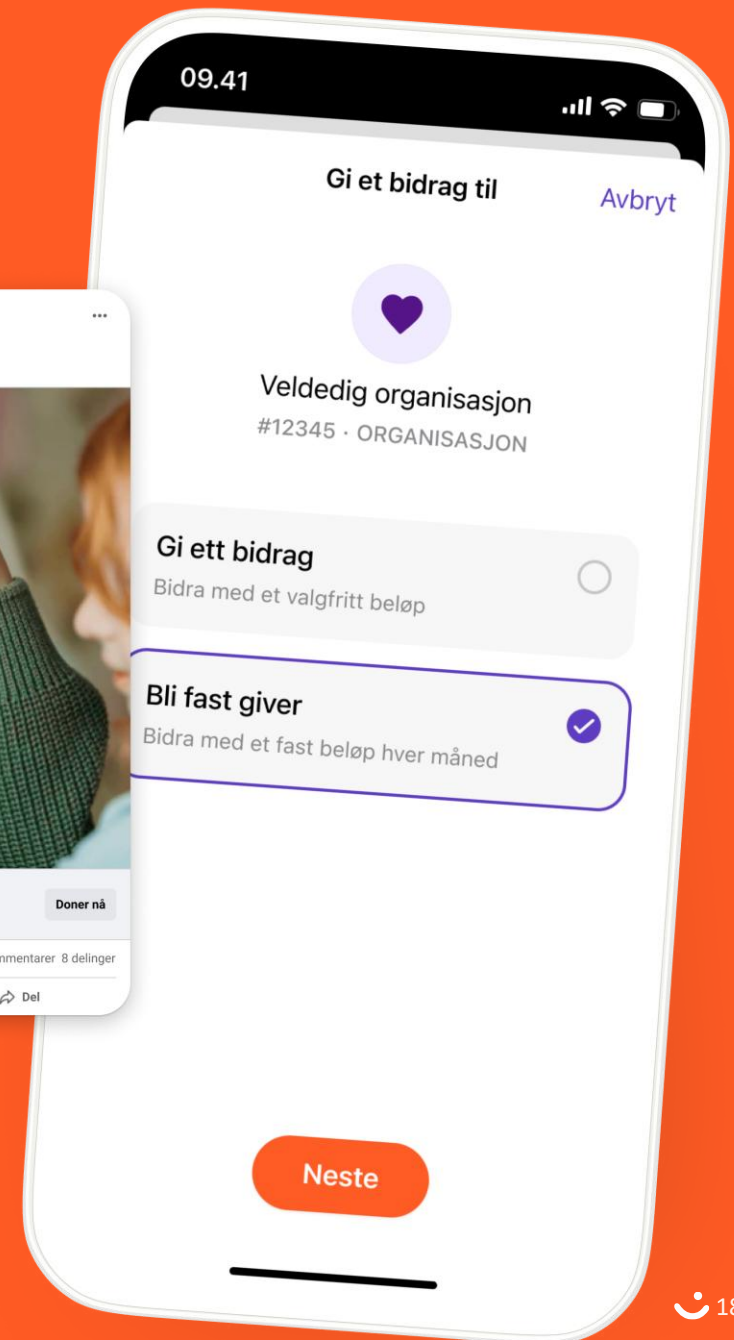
09.41

Gi et bidrag til

Avbryt

Veldedig organisasjon
#12345 · ORGANISASJON

Gi ett bidrag
Bidra med et valgfritt beløp

Bli fast giver
Bidra med et fast beløp hver måned

Neste

Doner nå

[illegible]mmentarer 8 delinger

Del

1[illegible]